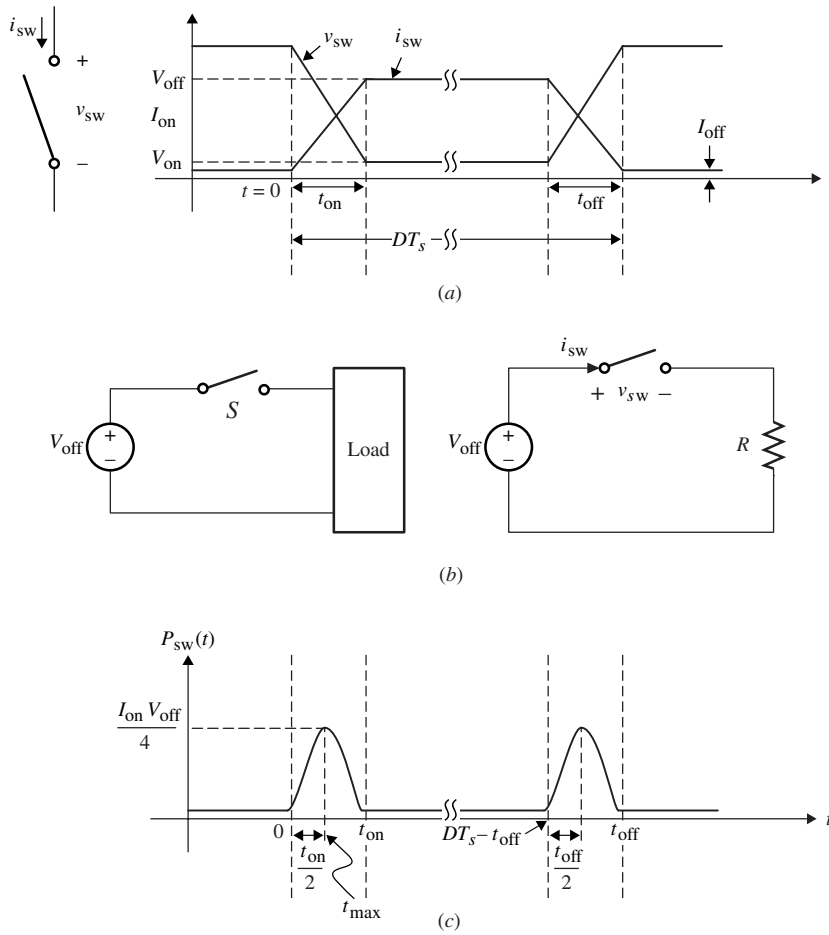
$i_{sw}$
+
$v_{sw}$
–
$v_{sw}$
$i_{sw}$
$V_{off}$
$I_{on}$
$V_{on}$
$I_{off}$
$t = 0$
$t_{on}$
$t_{off}$
$DT_s$
(a)

$V_{off}$
+
–
S
Load
$i_{sw}$
+ $v_{sw}$ –
$V_{off}$
+
–
R
(b)

$P_{sw}(t)$
$\frac{I_{on} V_{off}}{4}$
0
$t_{on}$
$DT_s - t_{off}$
$t_{off}$
$\frac{t_{on}}{2}$
$t_{max}$
$\frac{t_{off}}{2}$
t
(c)